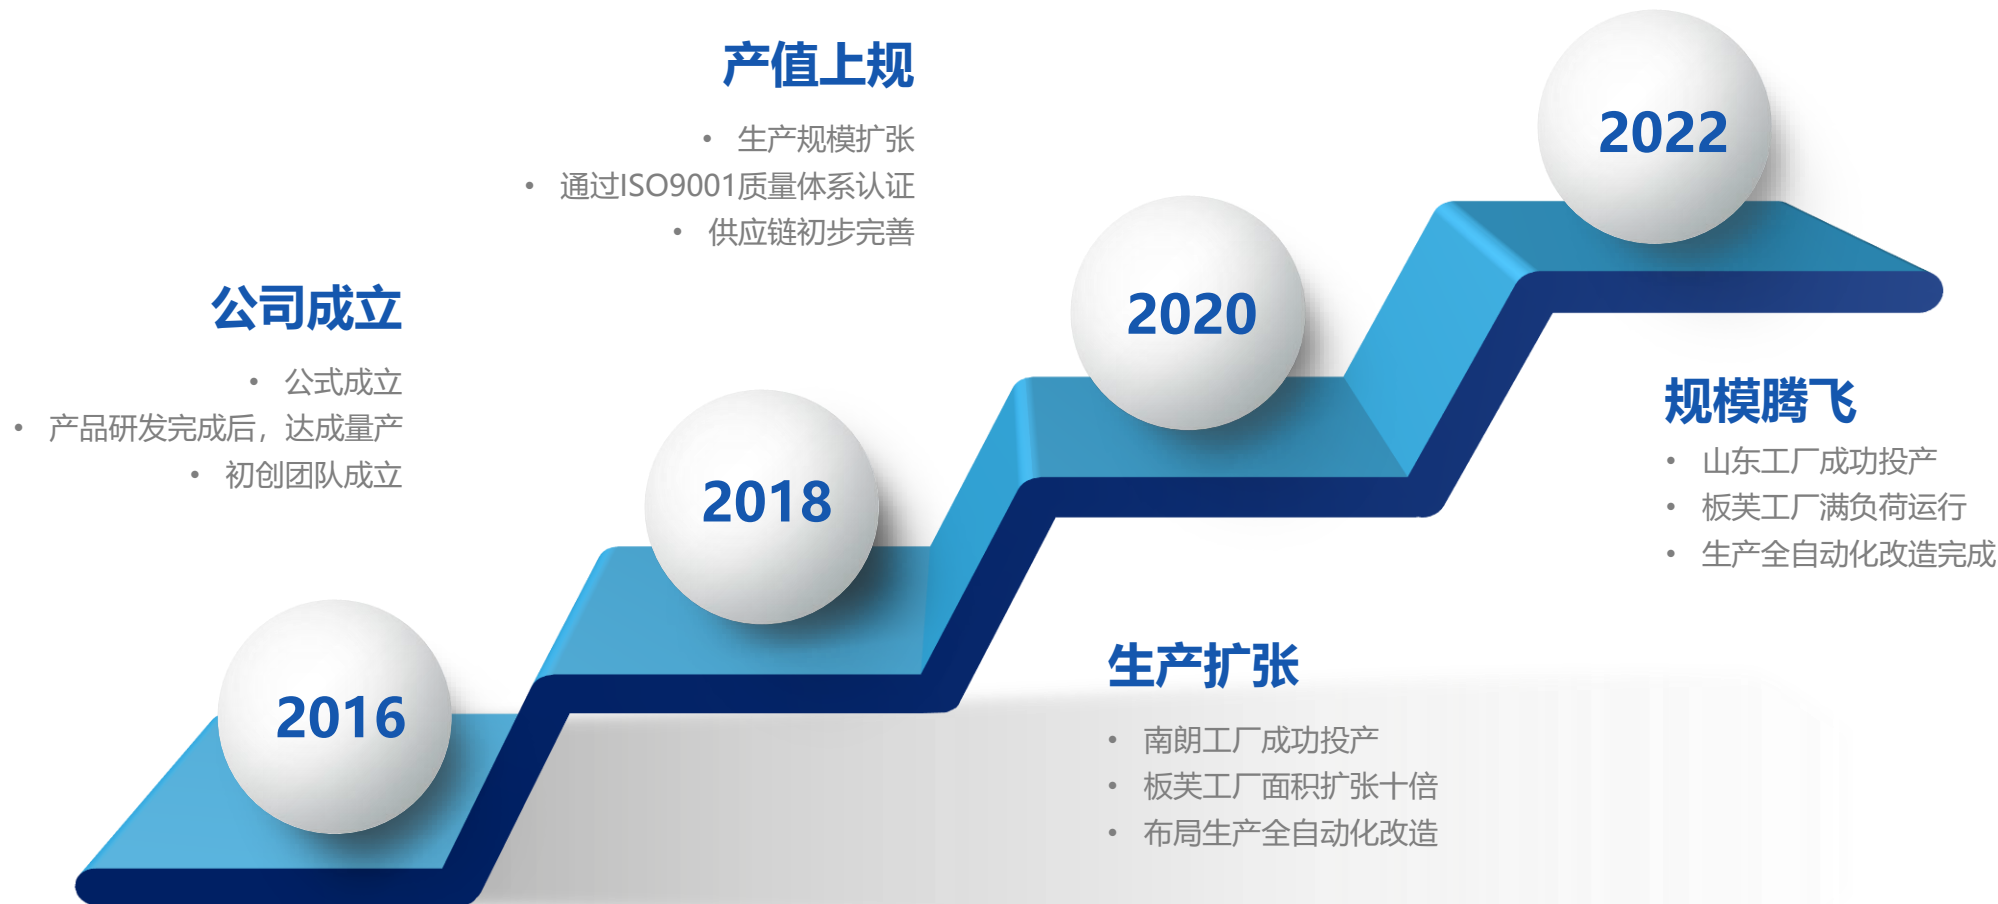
产值上规

- 生产规模扩张
- 通过ISO9001质量体系认证
- 供应链初步完善

公司成立

- 公式成立
- 产品研发完成后，达成量产
- 初创团队成立

2022

2020

2018

2016

规模腾飞

- 山东工厂成功投产
- 板芙工厂满负荷运行
- 生产全自动化改造完成

生产扩张

- 南朗工厂成功投产
- 板芙工厂面积扩张十倍
- 布局生产全自动化改造